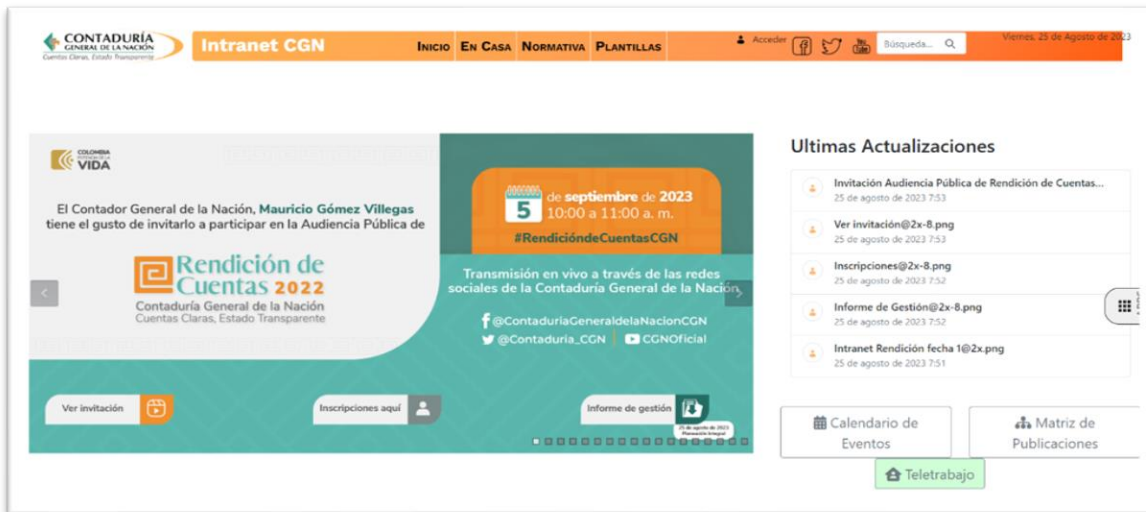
CONTADURÍA GENERAL DE LA NACIÓN
Cuentas Claras, Estado Transparente

Intranet CGN

INICIO EN CASA NORMATIVA PLANTILLAS

Acceder

Búsqueda...

Viernes, 25 de Agosto de 2023

COLOMBIA POTENCIA DE LA VIDA

El Contador General de la Nación, Mauricio Gómez Villegas tiene el gusto de invitarlo a participar en la Audiencia Pública de

Rendición de Cuentas 2022
Contaduría General de la Nación
Cuentas Claras, Estado Transparente

5 de septiembre de 2023
10:00 a 11:00 a. m.
#RendicióndeCuentasCGN

Transmisión en vivo a través de las redes sociales de la Contaduría General de la Nación

@ContaduriaGeneraldelaNacionCGN
@Contaduria_CGN
CGNOficial

Ver invitación

Inscripciones aquí

Informe de gestión

25 de agosto de 2023

Ultimas Actualizaciones

Invitación Audiencia Pública de Rendición de Cuentas...
25 de agosto de 2023 7:53

Ver invitación@2x-8.png
25 de agosto de 2023 7:53

Inscripciones@2x-8.png
25 de agosto de 2023 7:52

Informe de Gestión@2x-8.png
25 de agosto de 2023 7:52

Intranet Rendición fecha 1@2x.png
25 de agosto de 2023 7:51

Calendario de Eventos

Matriz de Publicaciones

Teletrabajo